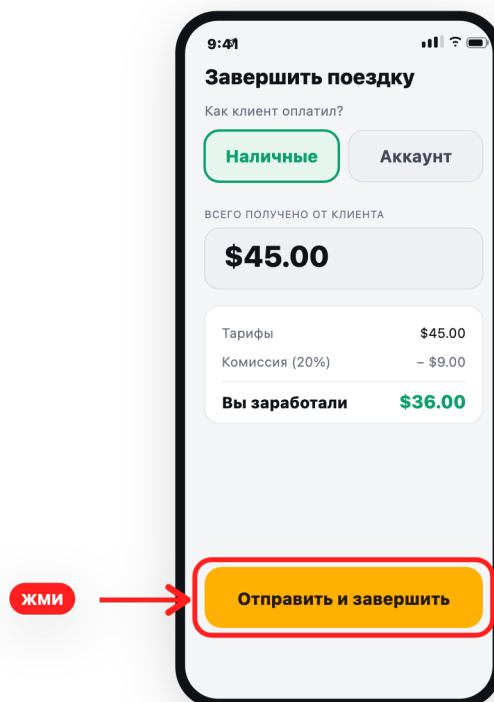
9:41

Завершить поездку

Как клиент оплатил?

Наличные

Аккаунт

ВСЕГО ПОЛУЧЕНО ОТ КЛИЕНТА

$45.00

| Тарифы | $45.00 |
|---|---|
| Комиссия (20%) | – $9.00 |
| Вы заработали | $36.00 |

жми

Отправить и завершить